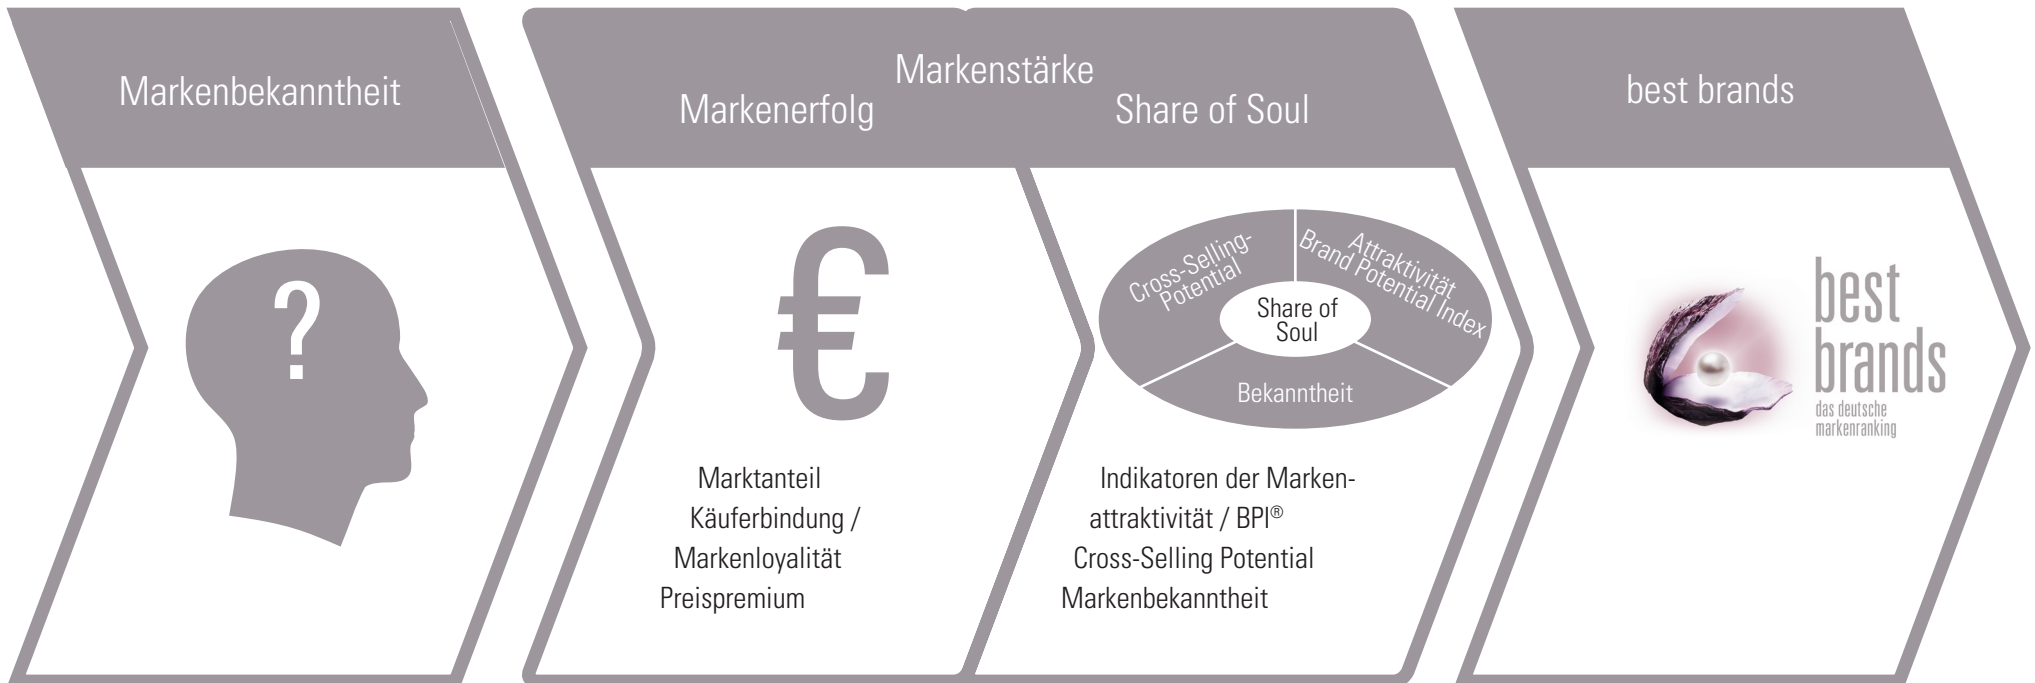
Markenbekanntheit

?

Markenstärke

Markenerfolg

Share of Soul

€

Cross-Selling-Potential

Attraktivität Brand Potential Index

Share of Soul

Bekanntheit

Marktanteil
Käuferbindung / Markenloyalität
Preispremium

Indikatoren der Markenattraktivität / BPI®
Cross-Selling Potential
Markenbekanntheit

best brands

best brands
das deutsche markenranking